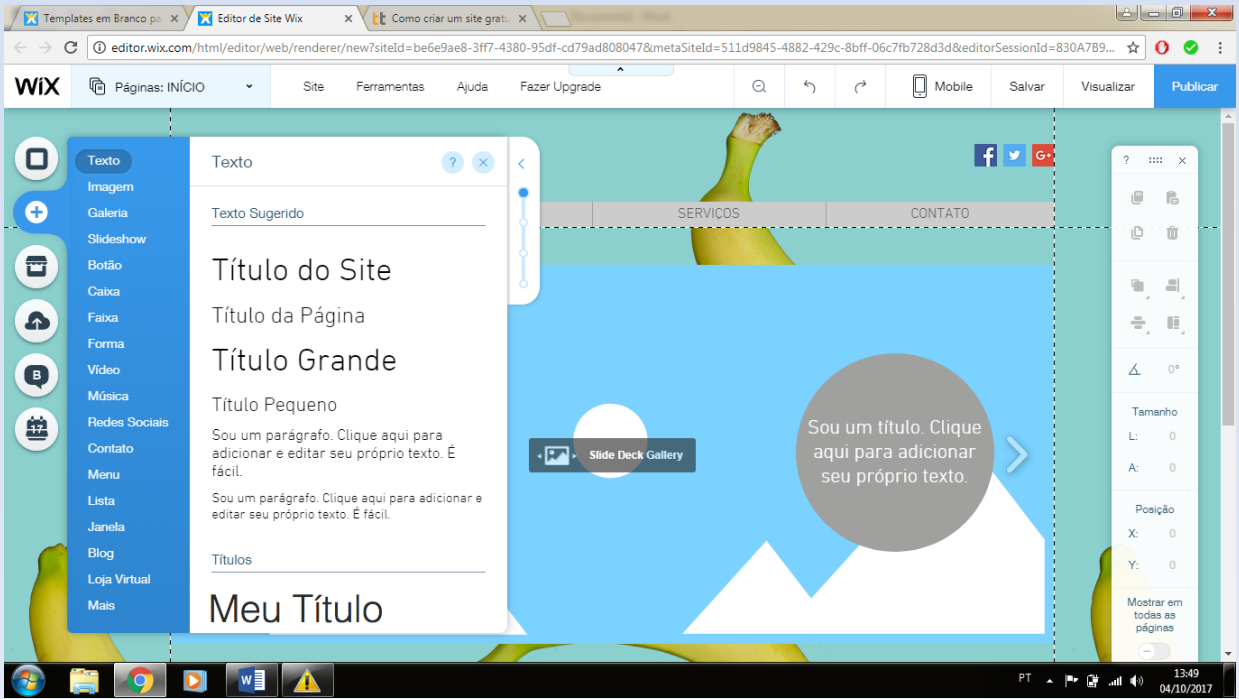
Templates em Branco pa
Editor de Site Wix
Como criar um site gratu

editor.wix.com/html/editor/web/renderer/new?siteId=be6e9ae8-3ff7-4380-95df-cd79ad808047&metaSiteId=511d9845-4882-429c-8bff-06c7fb728d3d&editorSessionId=830A7B9...

WiX
Páginas: INÍCIO
Site
Ferramentas
Ajuda
Fazer Upgrade
Mobile
Salvar
Visualizar
Publicar

Texto
Imagem
Galeria
Slideshow
Botão
Caixa
Faixa
Forma
Vídeo
Música
Redes Sociais
Contato
Menu
Lista
Janela
Blog
Loja Virtual
Mais

Texto
Texto Sugerido
Título do Site
Título da Página
Título Grande
Título Pequeno
Sou um parágrafo. Clique aqui para adicionar e editar seu próprio texto. É fácil.
Sou um parágrafo. Clique aqui para adicionar e editar seu próprio texto. É fácil.
Títulos
Meu Título

SERVIÇOS
CONTATO
Slide Deck Gallery
Sou um título. Clique aqui para adicionar seu próprio texto.

?
0°
Tamanho
L: 0
A: 0
Posição
X: 0
Y: 0
Mostrar em todas as páginas

PT
13:49
04/10/2017